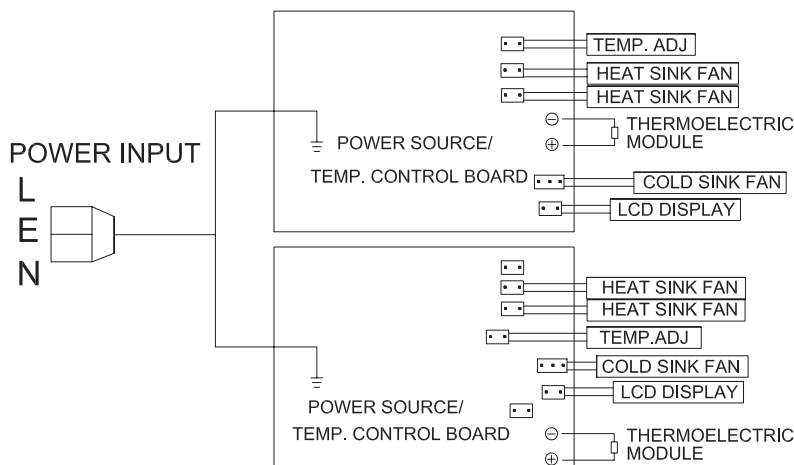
POWER INPUT
L
E
N

TEMP. ADJ
HEAT SINK FAN
HEAT SINK FAN
POWER SOURCE/
TEMP. CONTROL BOARD
$\ominus$
$\oplus$
THERMOELECTRIC MODULE
COLD SINK FAN
LCD DISPLAY

HEAT SINK FAN
HEAT SINK FAN
TEMP.ADJ
COLD SINK FAN
LCD DISPLAY
POWER SOURCE/
TEMP. CONTROL BOARD
$\ominus$
$\oplus$
THERMOELECTRIC MODULE